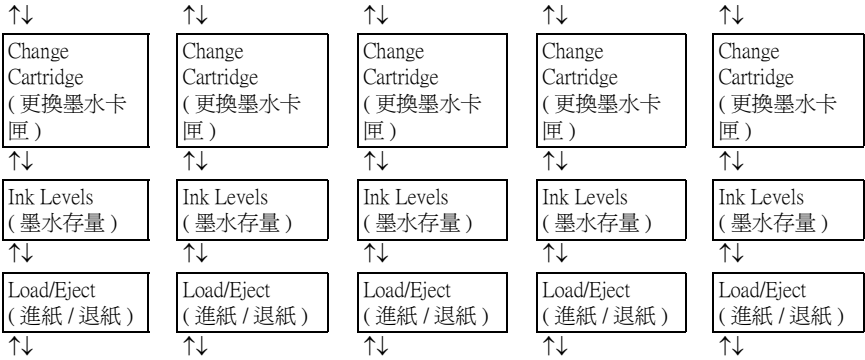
↑↓ ↑↓ ↑↓ ↑↓ ↑↓

| Change Cartridge (更換墨水卡匣) | Change Cartridge (更換墨水卡匣) | Change Cartridge (更換墨水卡匣) | Change Cartridge (更換墨水卡匣) | Change Cartridge (更換墨水卡匣) |
|---|---|---|---|---|
| ↑↓ | ↑↓ | ↑↓ | ↑↓ | ↑↓ |
| Ink Levels (墨水存量) | Ink Levels (墨水存量) | Ink Levels (墨水存量) | Ink Levels (墨水存量) | Ink Levels (墨水存量) |
| ↑↓ | ↑↓ | ↑↓ | ↑↓ | ↑↓ |
| Load/Eject (進紙 / 退紙) | Load/Eject (進紙 / 退紙) | Load/Eject (進紙 / 退紙) | Load/Eject (進紙 / 退紙) | Load/Eject (進紙 / 退紙) |
| ↑↓ | ↑↓ | ↑↓ | ↑↓ | ↑↓ |